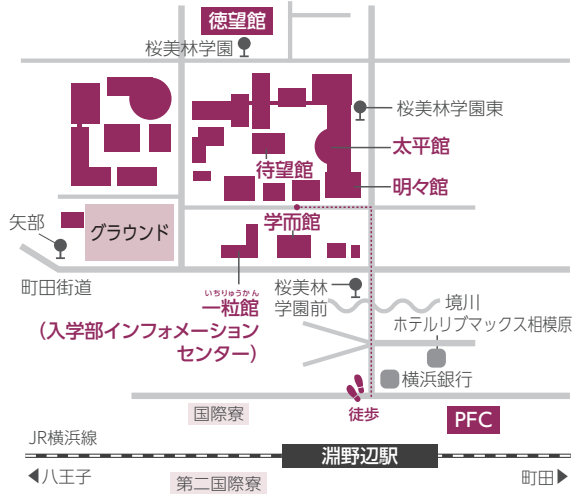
徳望館
桜美林学園
桜美林学園東
太平館
待望館
明々館
学而館
矢部
グラウンド
町田街道
いちりゅうかん
一粒館
（入学部インフォメーションセンター）
桜美林
学園前
境川
ホテルリブマックス相模原
横浜銀行
徒歩
国際寮
PFC
JR横浜線
淵野辺駅
◀八王子
町田▶
第二国際寮